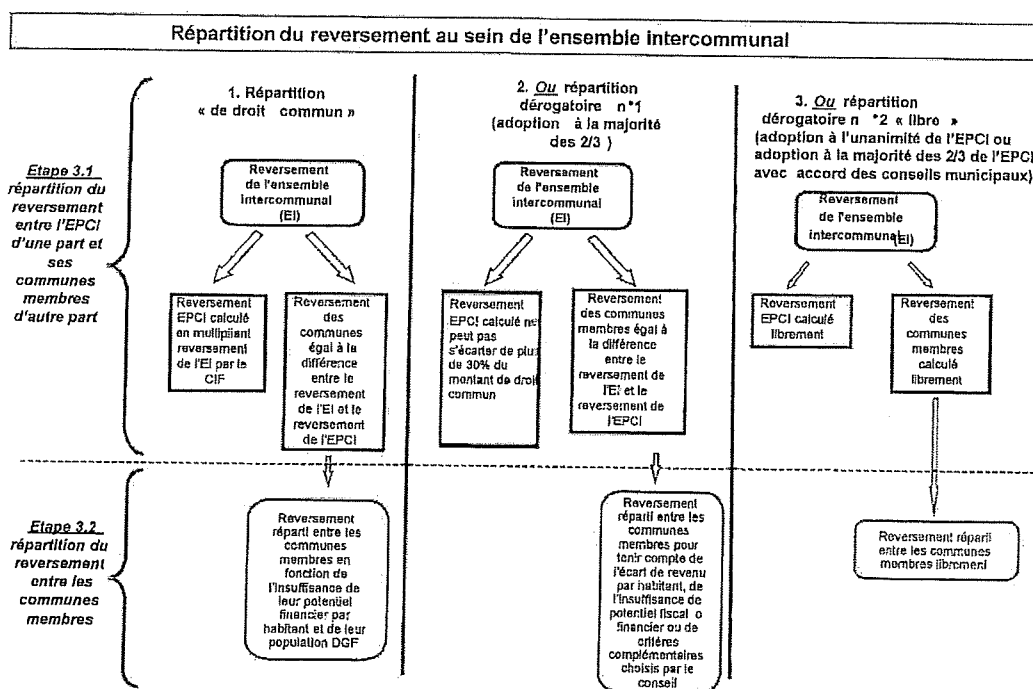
Répartition du reversement au sein de l'ensemble intercommunal

Etape 3.1 répartition du reversement entre l'EPCI d'une part et ses communes membres d'autre part

Etape 3.2 répartition du reversement entre les communes membres

1. Répartition « de droit commun »

Reversement de l'ensemble intercommunal (EI)

Reversement EPCI calculé en multipliant reversement de l'EI par le CIF

Reversement des communes égal à la différence entre le reversement de l'EI et le reversement de l'EPCI

Reversement réparti entre les communes membres en fonction de l'insuffisance de leur potentiel financier par habitant et de leur population DGF

2. Ou répartition dérogatoire n°1 (adoption à la majorité des 2/3 )

Reversement de l'ensemble intercommunal (EI)

Reversement EPCI calculé ne peut pas s'écarter de plus de 30% du montant de droit commun

Reversement des communes membres égal à la différence entre le reversement de l'EI et le reversement de l'EPCI

Reversement réparti entre les communes membres pour tenir compte de l'écart de revenu par habitant, de l'insuffisance de potentiel fiscal o financier ou de critères complémentaires choisis par le conseil

3. Ou répartition dérogatoire n °2 « libre » (adoption à l'unanimité de l'EPCI ou adoption à la majorité des 2/3 de l'EPCI avec accord des conseils municipaux)

Reversement de l'ensemble intercommunal (EI)

Reversement EPCI calculé librement

Reversement des communes membres calculé librement

Reversement réparti entre les communes membres librement